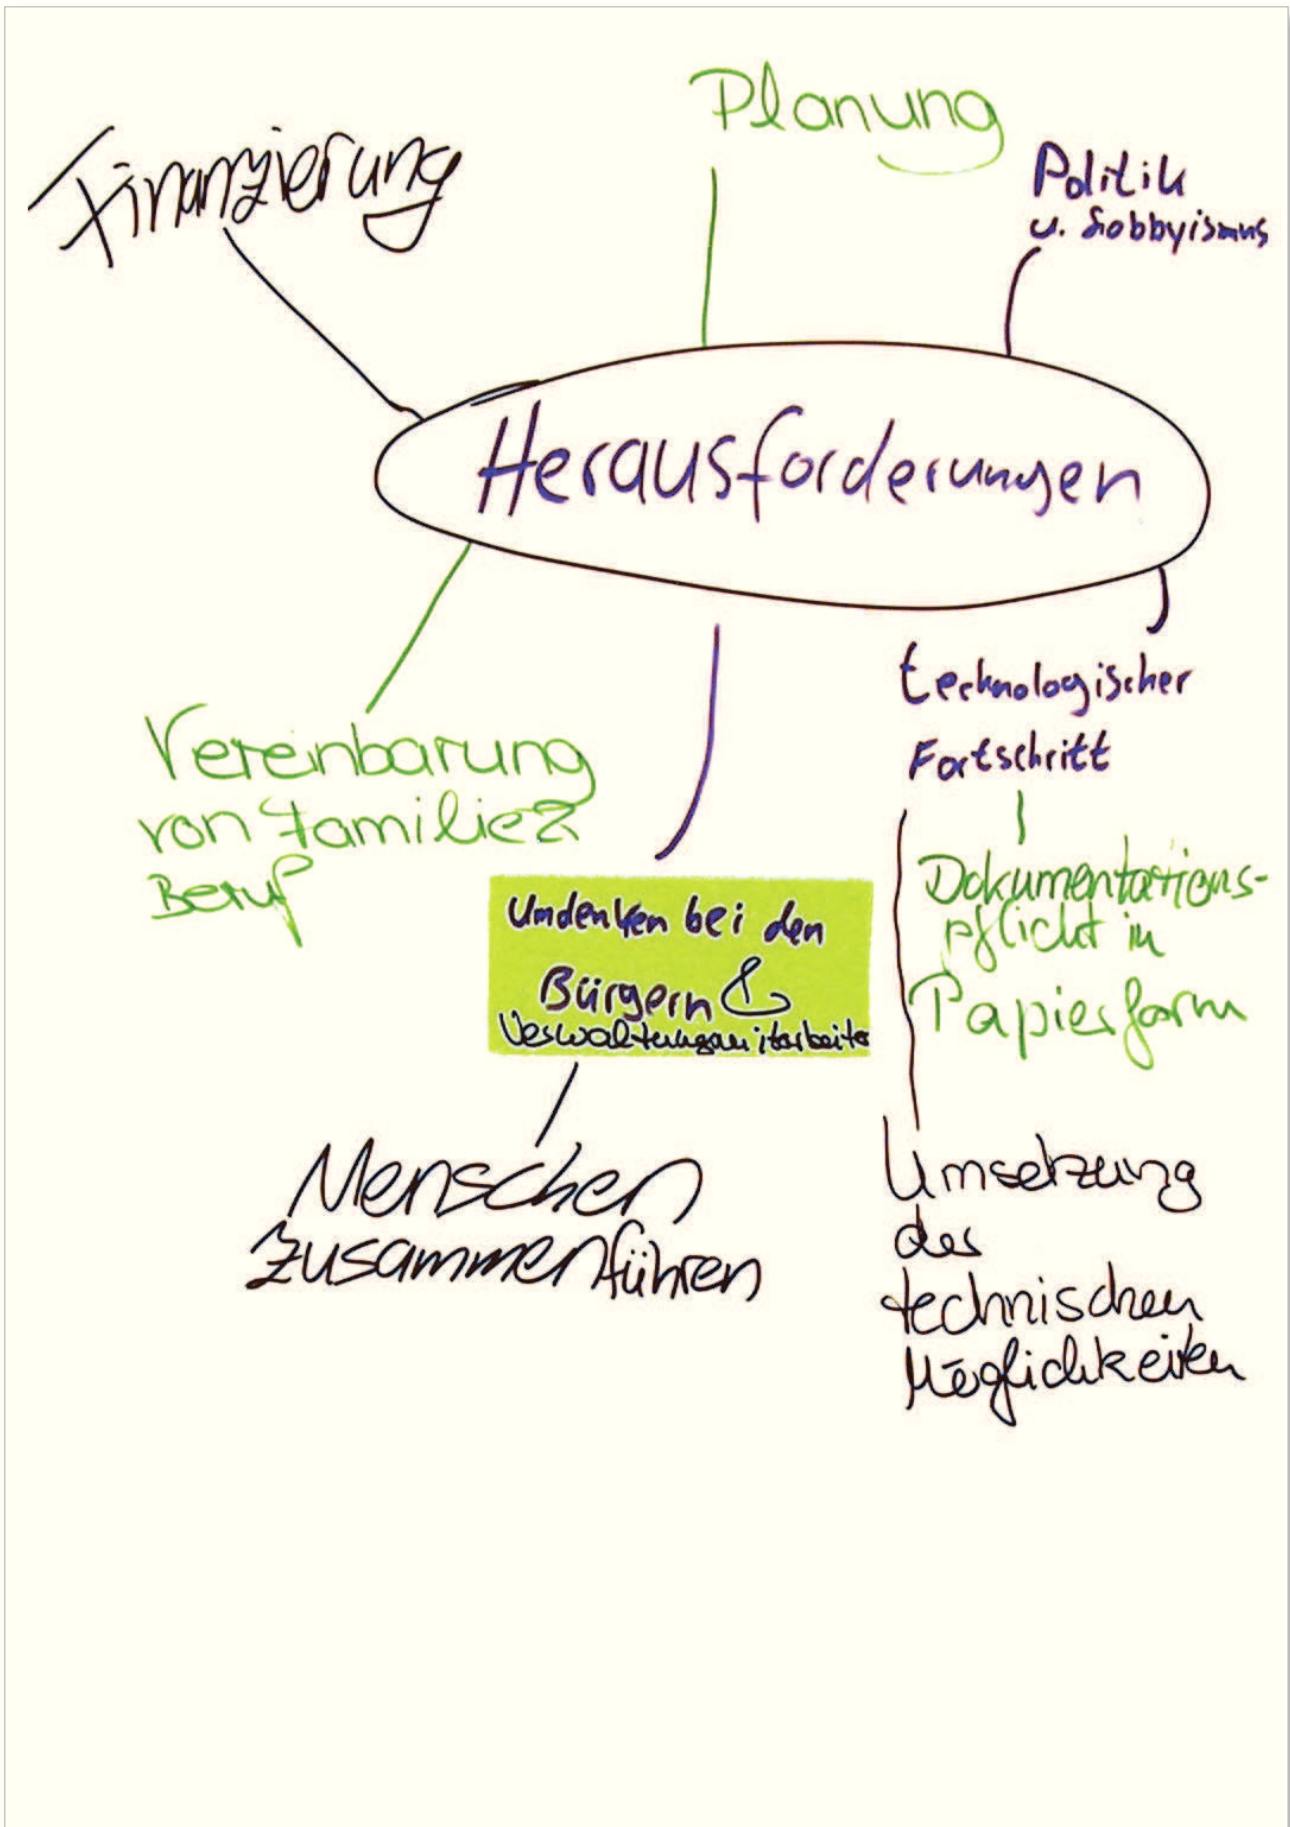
Finanzierung

Planung

Politik u. Lobbyismus

Herausforderungen

Vereinbarung von Familie & Beruf

Umdenken bei den Bürgern & Verwaltungsmitarbeiter

Menschen zusammenführen

technologischer Fortschritt

Dokumentationspflicht in Papierform

Umsetzung der technischen Möglichkeiten